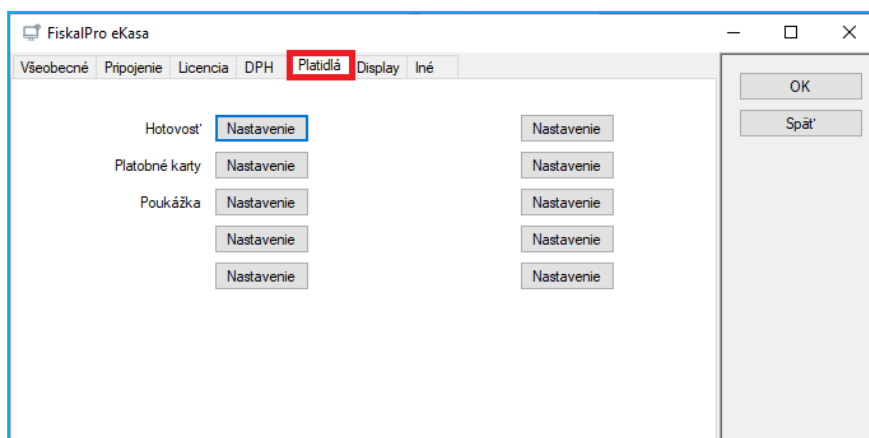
FiskalPro eKasa

Všeobecné Pripojenie Licencia DPH Platidlá Display Iné

OK
Späť

Hotovosť Nastavenie Nastavenie
Platobné karty Nastavenie Nastavenie
Poukážka Nastavenie Nastavenie
Nastavenie Nastavenie
Nastavenie Nastavenie